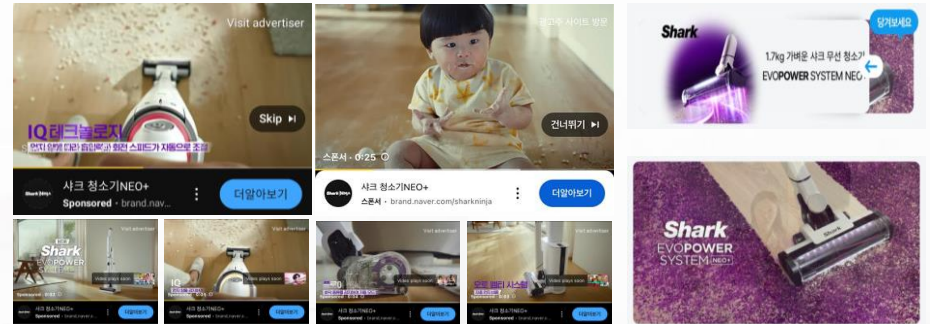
Visit advertiser

IQ 테크놀로지

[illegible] 회전 스피드가 자동으로 조절

Skip

Shark

샤크 청소기NEO+

Sponsored · brand.nav...

더알아보기

광고주 사이트 방문

건너뛰기

스폰서 · 0:25

샤크 청소기NEO+

스폰서 · brand.naver.com/sharkninja

더알아보기

Shark

1.7kg 가벼운 샤크 무선 청소기

EVOPOWER SYSTEM NEO+

당겨보세요

Shark

EVOPOWER SYSTEM NEO+

Visit advertiser

Shark

EVOPOWER

Video plays soon

Sponsored

샤크 청소기NEO+

더알아보기

Visit advertiser

IQ

Video plays soon

샤크 청소기NEO+

Sponsored

더알아보기

Visit advertiser

Video plays soon

샤크 청소기NEO+

Sponsored

더알아보기

Visit advertiser

Video plays soon

샤크 청소기NEO+

Sponsored

더알아보기